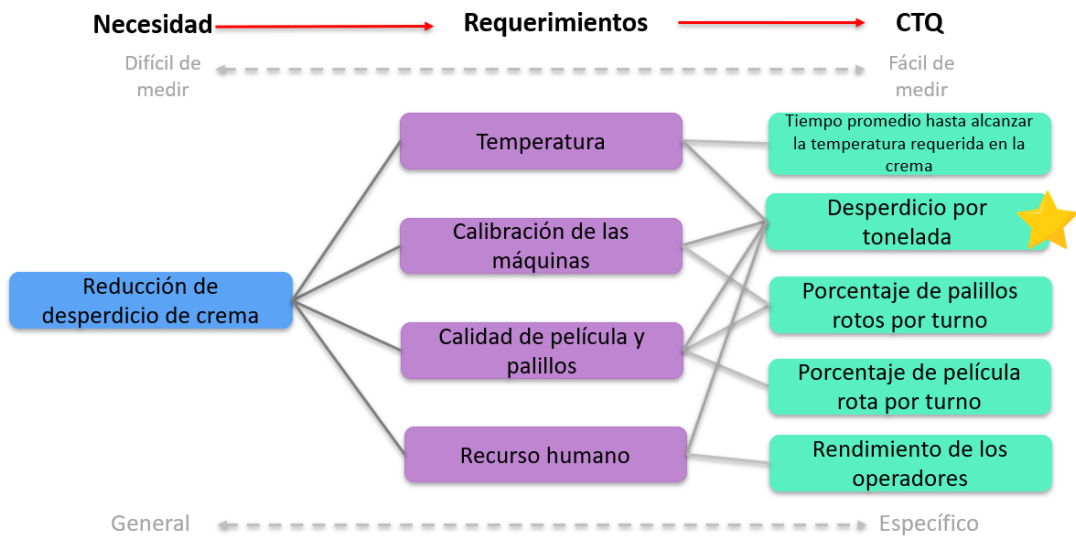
Necesidad
Requerimientos
CTQ

Difícil de medir
Fácil de medir

Reducción de desperdicio de crema

Temperatura
Calibración de las máquinas
Calidad de película y palillos
Recurso humano

Tiempo promedio hasta alcanzar la temperatura requerida en la crema
Desperdicio por tonelada
Porcentaje de palillos rotos por turno
Porcentaje de película rota por turno
Rendimiento de los operadores

General
Específico